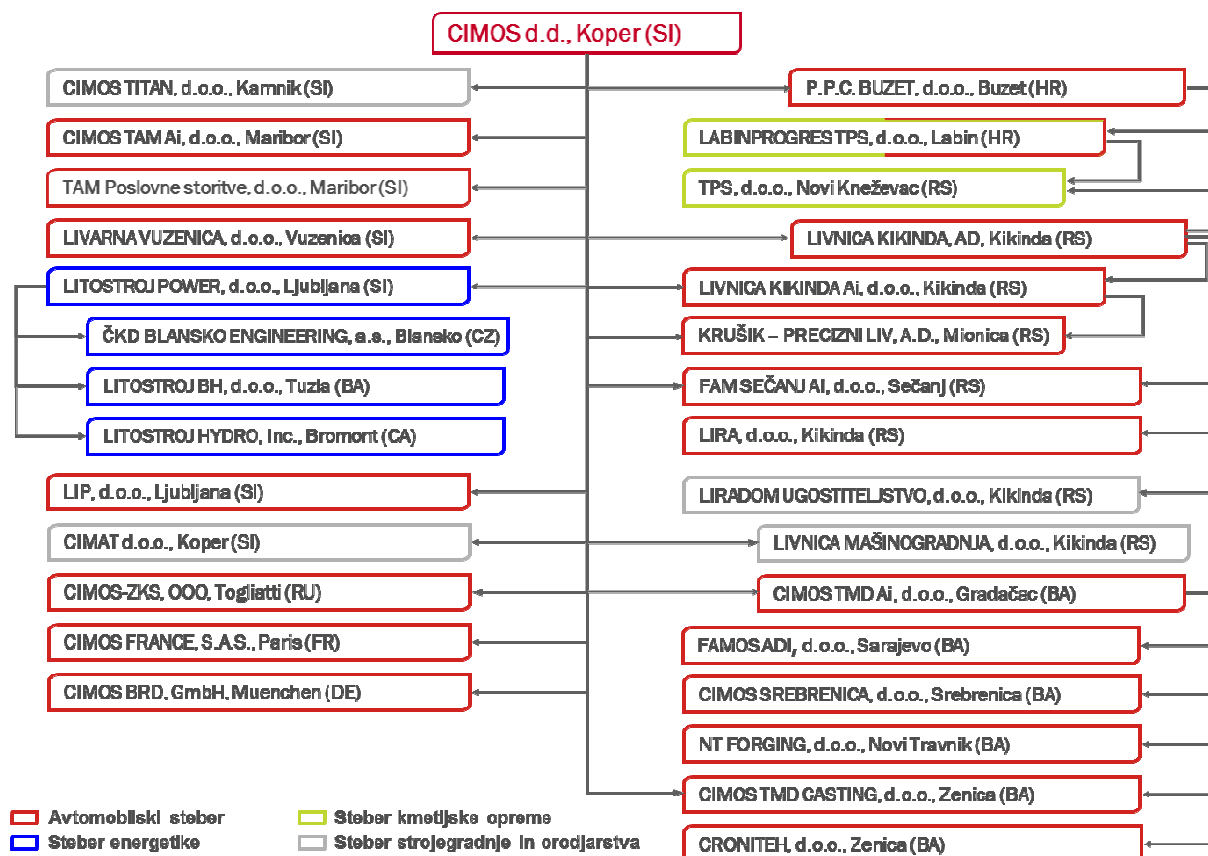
CIMOS d.d., Koper (SI)

CIMOS TITAN, d.o.o., Kamnik (SI)

CIMOS TAM Ai, d.o.o., Maribor (SI)

TAM Poslovne storitve, d.o.o., Maribor (SI)

LIVARNA VUZENICA, d.o.o., Vuzenica (SI)

LITOSTROJ POWER, d.o.o., Ljubljana (SI)

ČKD BLANSKO ENGINEERING, a.s., Blansko (CZ)

LITOSTROJ BH, d.o.o., Tuzla (BA)

LITOSTROJ HYDRO, Inc., Bromont (CA)

LIP, d.o.o., Ljubljana (SI)

CIMAT d.o.o., Koper (SI)

CIMOS-ZKS, OOO, Togliatti (RU)

CIMOS FRANCE, S.A.S., Paris (FR)

CIMOS BRD, GmbH, Muenchen (DE)

P.P.C. BUZET, d.o.o., Buzet (HR)

LABINPROGRES TPS, d.o.o., Labin (HR)

TPS, d.o.o., Novi Kneževac (RS)

LIVNICA KIKINDA, AD, Kikinda (RS)

LIVNICA KIKINDA Ai, d.o.o., Kikinda (RS)

KRUŠIK – PRECIZNI LIV, A.D., Mionica (RS)

FAM SEČANJ AI, d.o.o., Sečanj (RS)

LIRA, d.o.o., Kikinda (RS)

LIRADOM UGOSTITELJSTVO, d.o.o., Kikinda (RS)

LIVNICA MAŠINOGRADNJA, d.o.o., Kikinda (RS)

CIMOS TMD Ai, d.o.o., Gradačac (BA)

FAMOS ADI, d.o.o., Sarajevo (BA)

CIMOS SREBRENICA, d.o.o., Srebrenica (BA)

NT FORGING, d.o.o., Novi Travnik (BA)

CIMOS TMD CASTING, d.o.o., Zenica (BA)

CRONITEH, d.o.o., Zenica (BA)

Avtomobilski steber
Steber energetike
Steber kmetijske opreme
Steber strojegradnje in orodjarstva